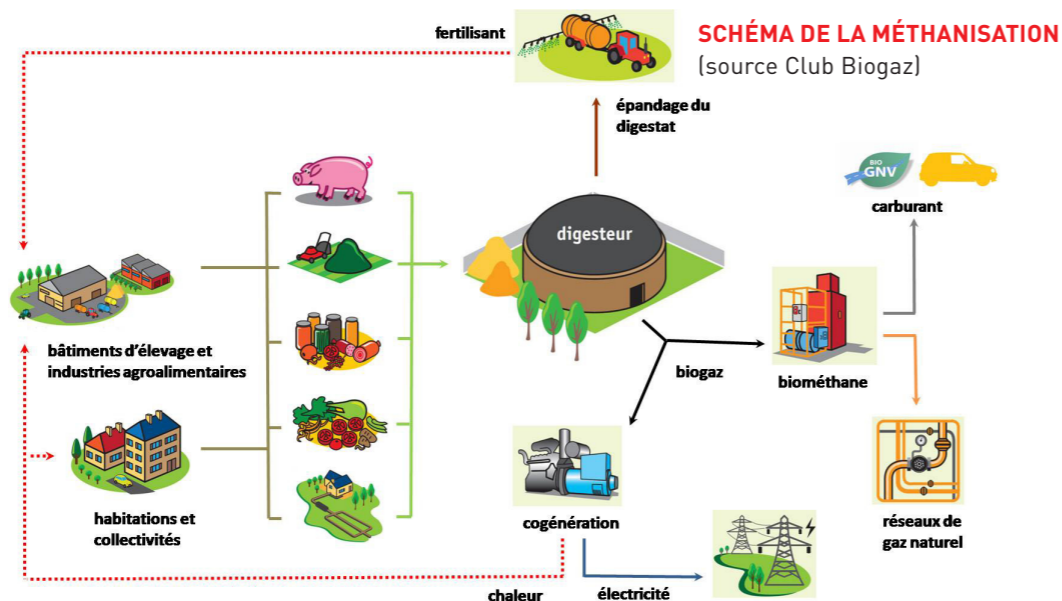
SCHÉMA DE LA MÉTHANISATION
(source Club Biogaz)

fertilisant

épandage du digestat

digesteur

bâtiments d'élevage et industries agroalimentaires

habitations et collectivités

BIO GNV

carburant

biogaz

biométhane

réseaux de gaz naturel

cogénération

chaleur

électricité